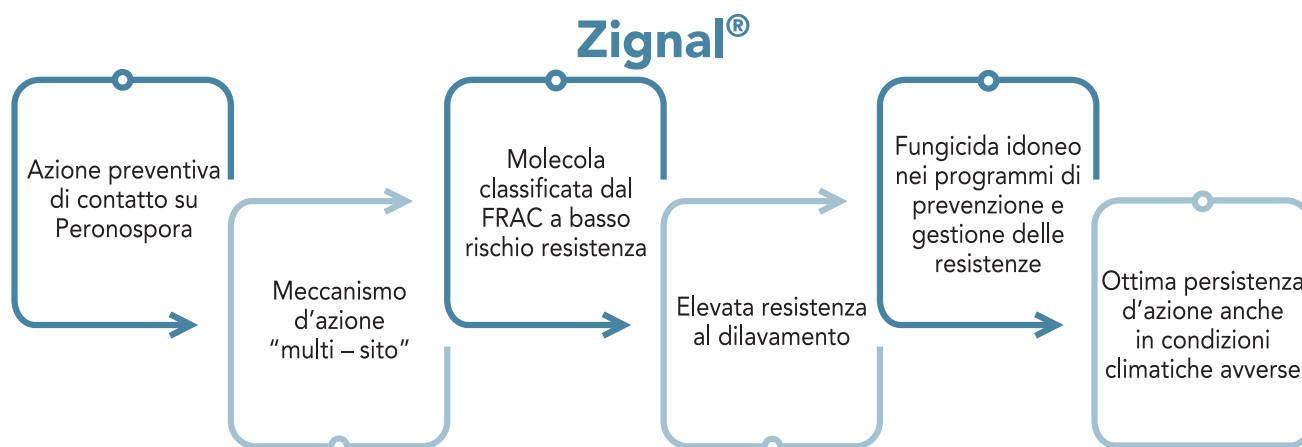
Zignal®

Azione preventiva di contatto su Peronospora

Meccanismo d'azione "multi – sito"

Molecola classificata dal FRAC a basso rischio resistenza

Elevata resistenza al dilavamento

Fungicida idoneo nei programmi di prevenzione e gestione delle resistenze

Ottima persistenza d'azione anche in condizioni climatiche avverse